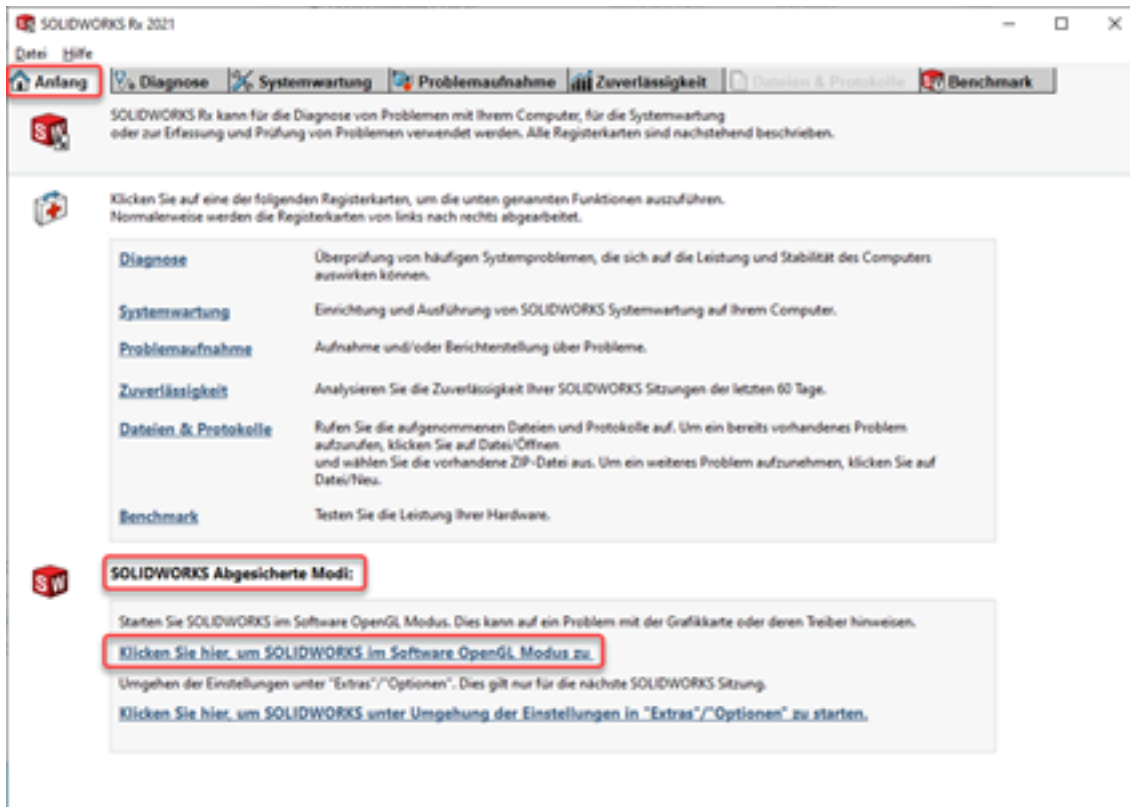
SOLIDWORKS Rx 2021

Datei Hilfe

Anfang | Diagnose | Systemwartung | Problemaufnahme | Zuverlässigkeit | Dateien & Protokolle | Benchmark

SOLIDWORKS Rx kann für die Diagnose von Problemen mit Ihrem Computer, für die Systemwartung oder zur Erfassung und Prüfung von Problemen verwendet werden. Alle Registerkarten sind nachstehend beschrieben.

Klicken Sie auf eine der folgenden Registerkarten, um die unten genannten Funktionen auszuführen. Normalerweise werden die Registerkarten von links nach rechts abgearbeitet.

| | |
|---|---|
| Diagnose | Überprüfung von häufigen Systemproblemen, die sich auf die Leistung und Stabilität des Computers auswirken können. |
| Systemwartung | Einrichtung und Ausführung von SOLIDWORKS Systemwartung auf Ihrem Computer. |
| Problemaufnahme | Aufnahme und/oder Berichterstellung über Probleme. |
| Zuverlässigkeit | Analysieren Sie die Zuverlässigkeit Ihrer SOLIDWORKS Sitzungen der letzten 60 Tage. |
| Dateien & Protokolle | Rufen Sie die aufgenommenen Dateien und Protokolle auf. Um ein bereits vorhandenes Problem aufzurufen, klicken Sie auf Datei/Öffnen und wählen Sie die vorhandene ZIP-Datei aus. Um ein weiteres Problem aufzunehmen, klicken Sie auf Datei/Neu. |
| Benchmark | Testen Sie die Leistung Ihrer Hardware. |

SOLIDWORKS Abgesicherte Modi:

Starten Sie SOLIDWORKS im Software OpenGL Modus. Dies kann auf ein Problem mit der Grafikkarte oder deren Treiber hinweisen.

Klicken Sie hier, um SOLIDWORKS im Software OpenGL Modus zu

Umgehen der Einstellungen unter "Extras"/"Optionen". Dies gilt nur für die nächste SOLIDWORKS Sitzung.

Klicken Sie hier, um SOLIDWORKS unter Umgehung der Einstellungen in "Extras"/"Optionen" zu starten.